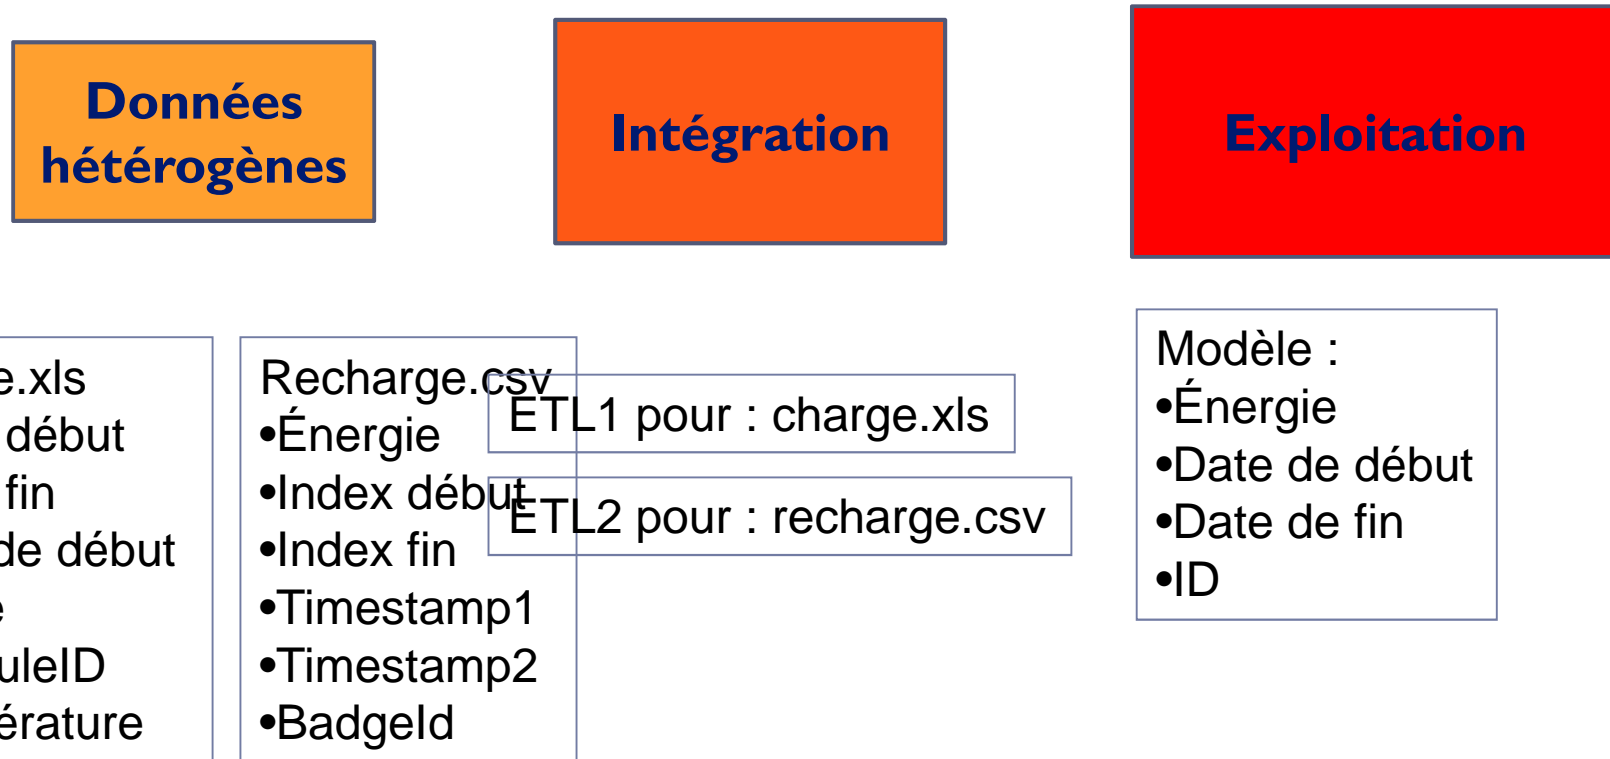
Données hétérogènes

Intégration

Exploitation

e.xls
début
fin
de début
e
uleID
érature

Recharge.csv
•Énergie
•Index début
•Index fin
•Timestamp1
•Timestamp2
•BadgeId

ETL1 pour : charge.xls

ETL2 pour : recharge.csv

Modèle :
•Énergie
•Date de début
•Date de fin
•ID